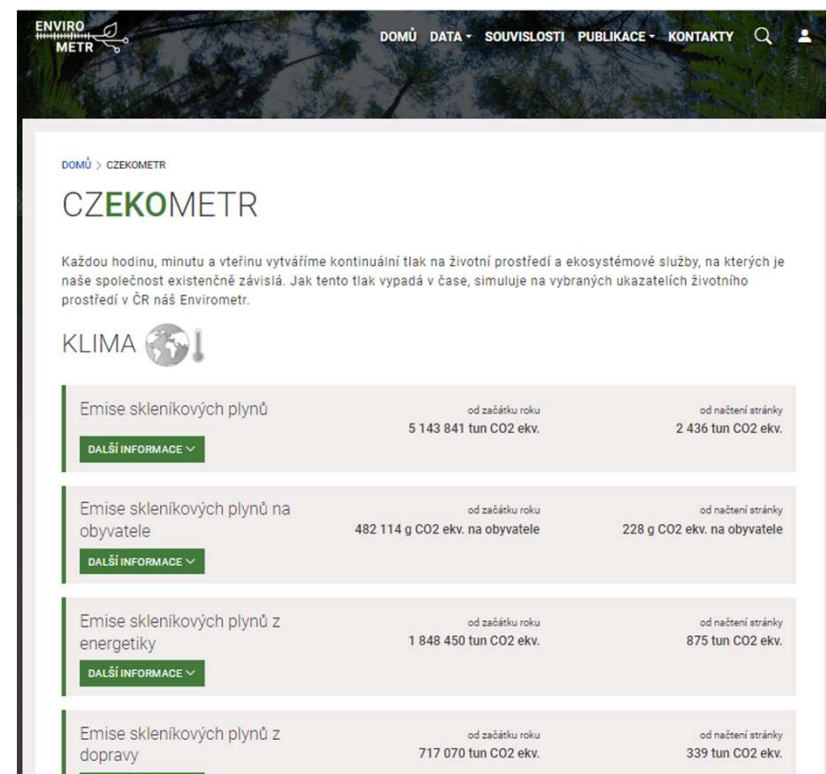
ENVIRO METR

DOMŮ DATA SOUVISLOSTI PUBLIKACE KONTAKTY

DOMŮ > CZEKOMETR

CZEKOMETR

Každou hodinu, minutu a vteřinu vytváříme kontinuální tlak na životní prostředí a ekosystémové služby, na kterých je naše společnost existenčně závislá. Jak tento tlak vypadá v čase, simuluje na vybraných ukazatelích životního prostředí v ČR náš Envirometr.

KLIMA

Emise skleníkových plynů
DALŠÍ INFORMACE
od začátku roku
5 143 841 tun CO2 ekv.
od načtení stránky
2 436 tun CO2 ekv.

Emise skleníkových plynů na obyvatele
DALŠÍ INFORMACE
od začátku roku
482 114 g CO2 ekv. na obyvatele
od načtení stránky
228 g CO2 ekv. na obyvatele

Emise skleníkových plynů z energetiky
DALŠÍ INFORMACE
od začátku roku
1 848 450 tun CO2 ekv.
od načtení stránky
875 tun CO2 ekv.

Emise skleníkových plynů z dopravy
od začátku roku
717 070 tun CO2 ekv.
od načtení stránky
339 tun CO2 ekv.